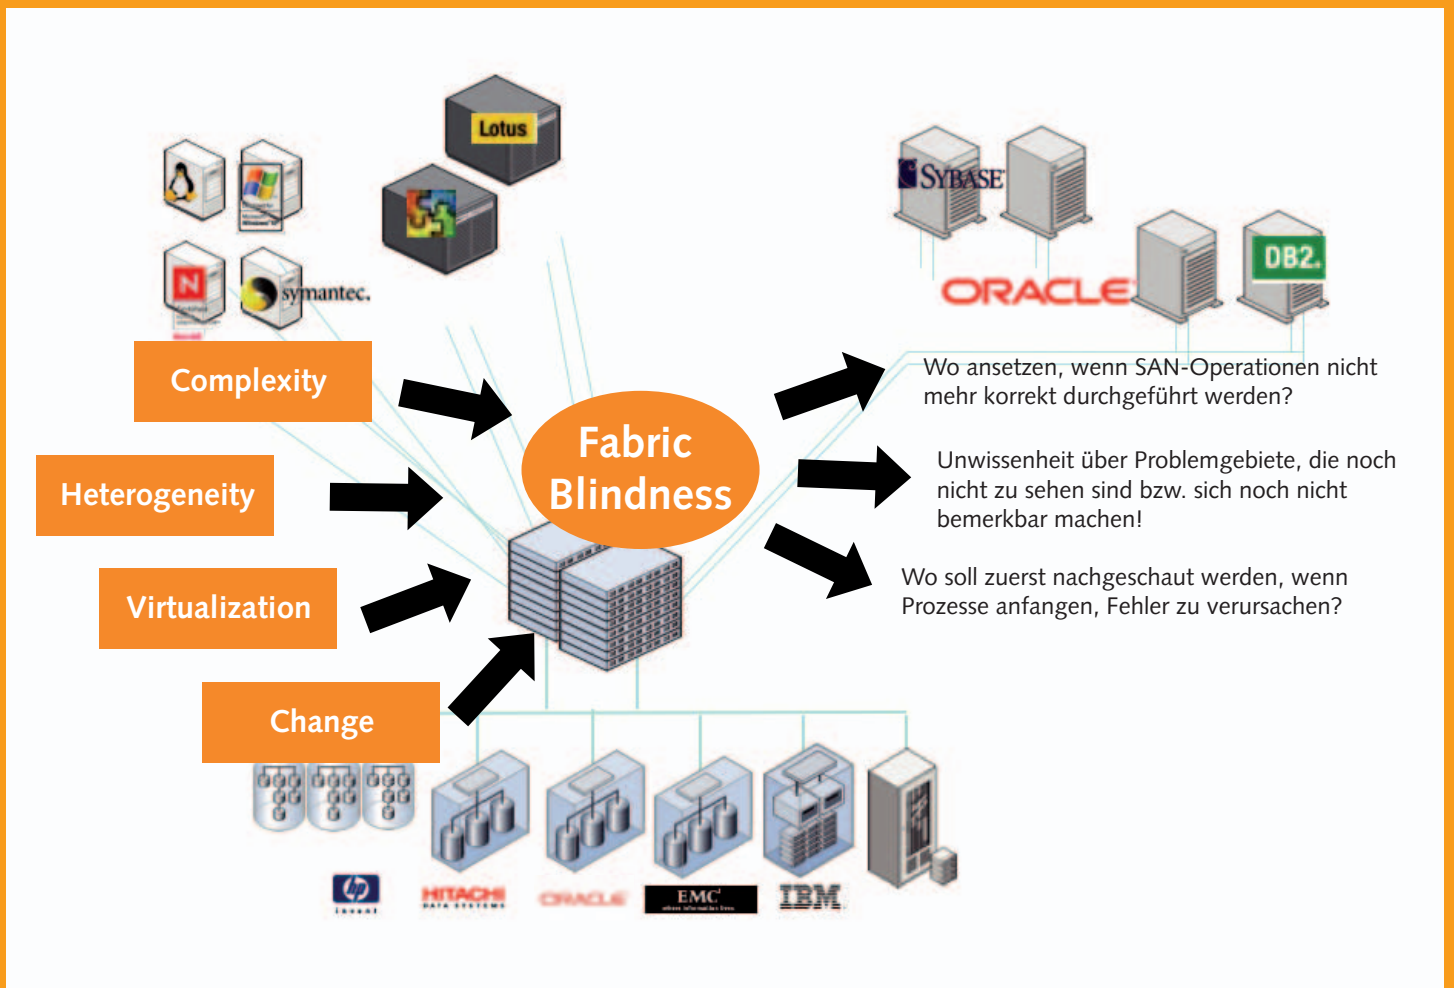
Lotus

symantec.

SYBASE

ORACLE

DB2.

Complexity

Heterogeneity

Virtualization

Change

Fabric Blindness

Wo ansetzen, wenn SAN-Operationen nicht mehr korrekt durchgeführt werden?

Unwissenheit über Problemgebiete, die noch nicht zu sehen sind bzw. sich noch nicht bemerkbar machen!

Wo soll zuerst nachgeschaut werden, wenn Prozesse anfangen, Fehler zu verursachen?

hp invent

HITACHI

ORACLE

EMC

IBM